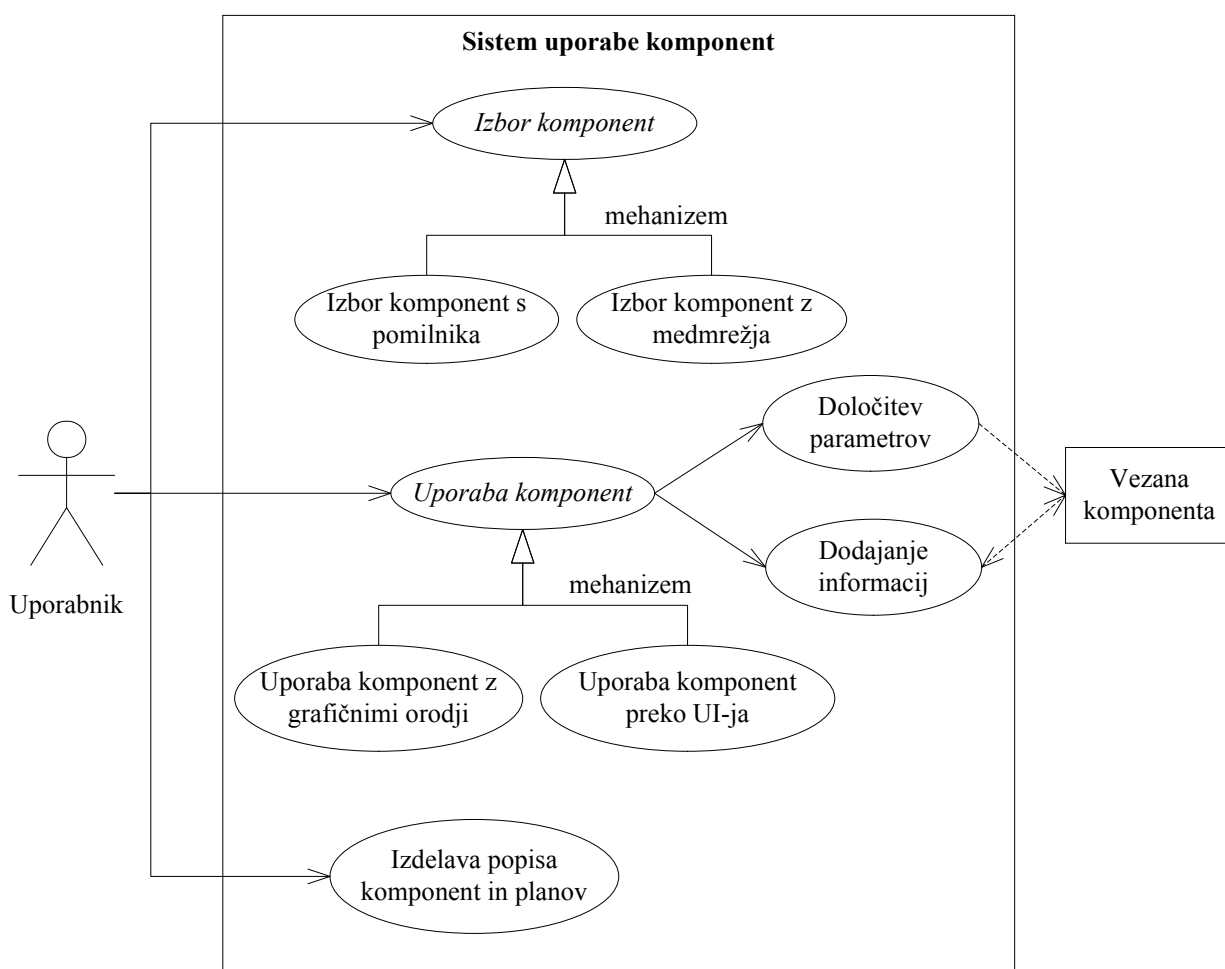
Sistem uporabe komponent

Izbor komponent

mehanizem

Izbor komponent s pomilnika

Izbor komponent z medmrežja

Uporabnik

Določitev parametrov

Uporaba komponent

Vezana komponenta

Dodajanje informacij

mehanizem

Uporaba komponent z grafičnimi orodji

Uporaba komponent preko UI-ja

Izdelava popisa komponent in planov